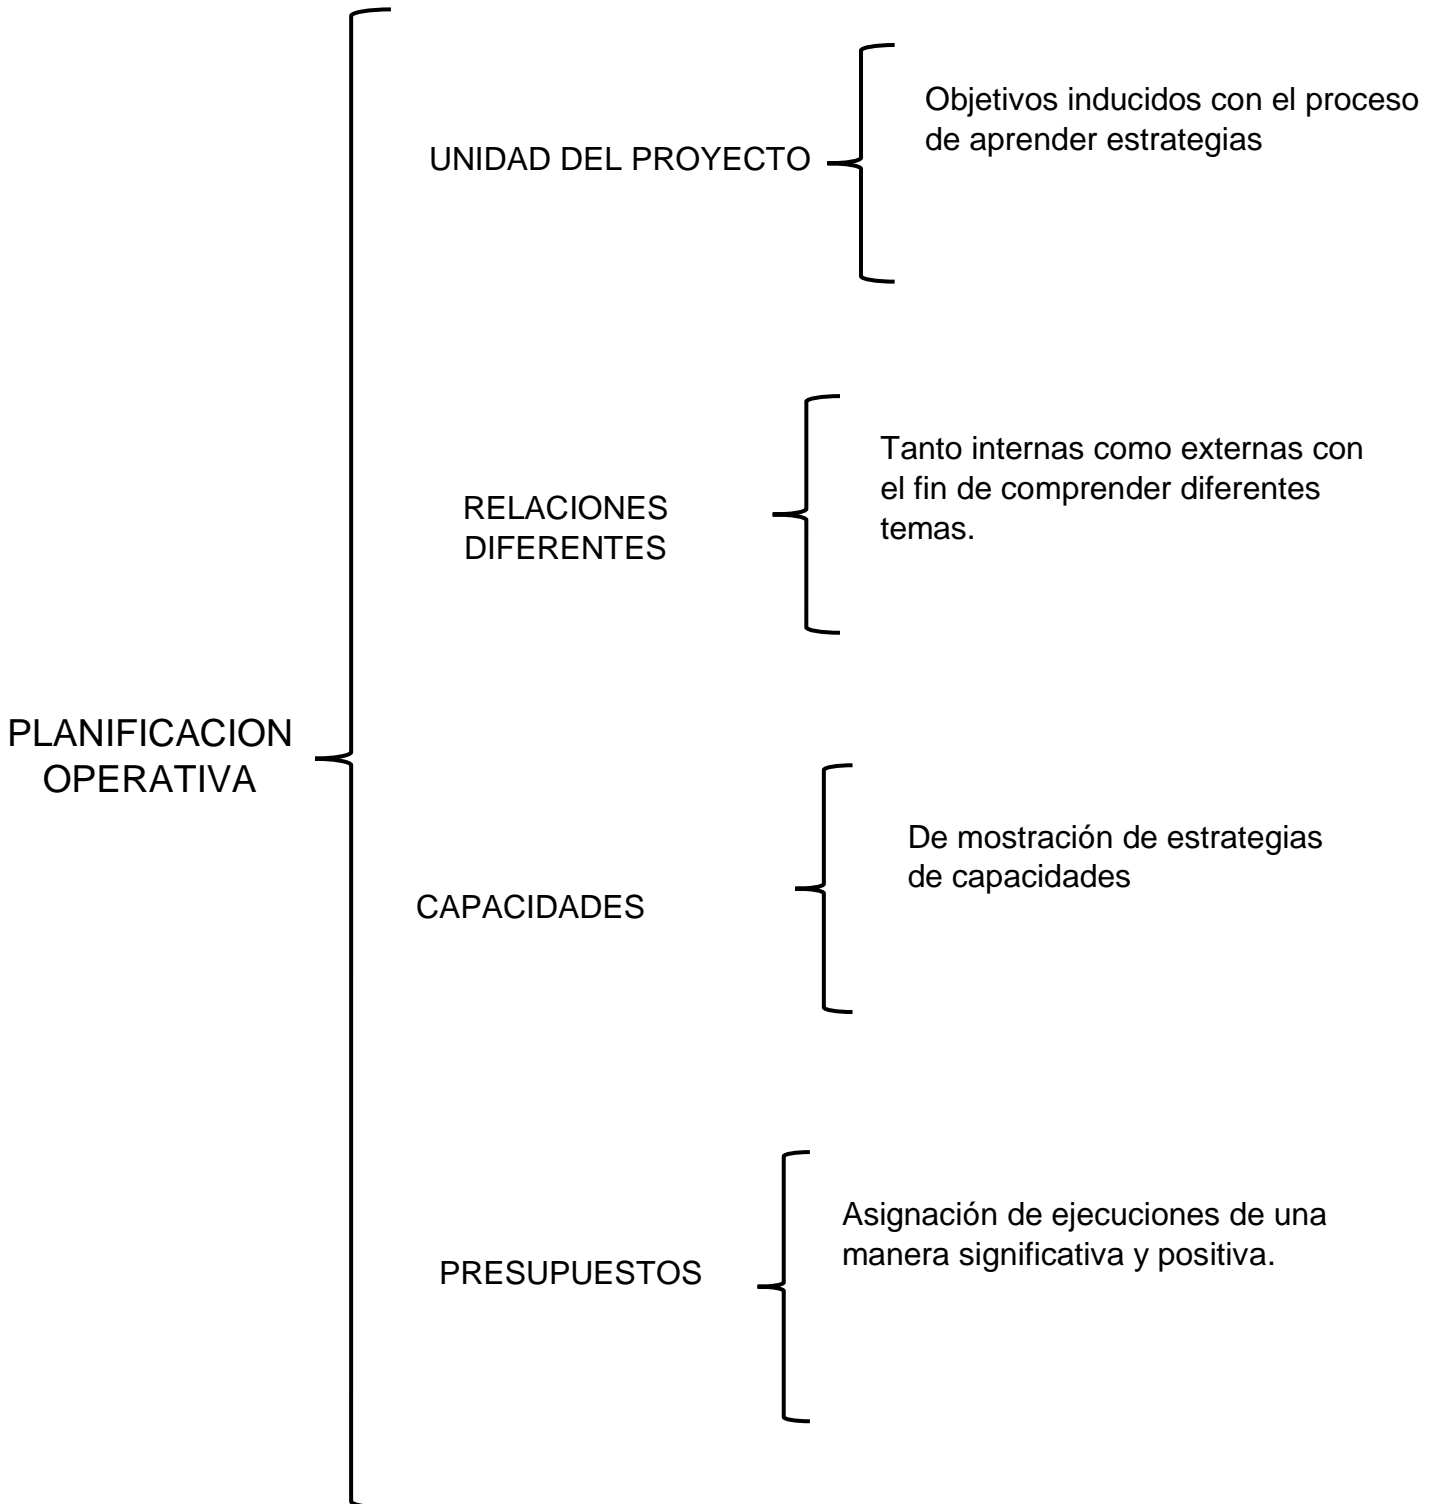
PLANIFICACION OPERATIVA

UNIDAD DEL PROYECTO

Objetivos inducidos con el proceso de aprender estrategias

RELACIONES DIFERENTES

Tanto internas como externas con el fin de comprender diferentes temas.

CAPACIDADES

De mostración de estrategias de capacidades

PRESUPUESTOS

Asignación de ejecuciones de una manera significativa y positiva.